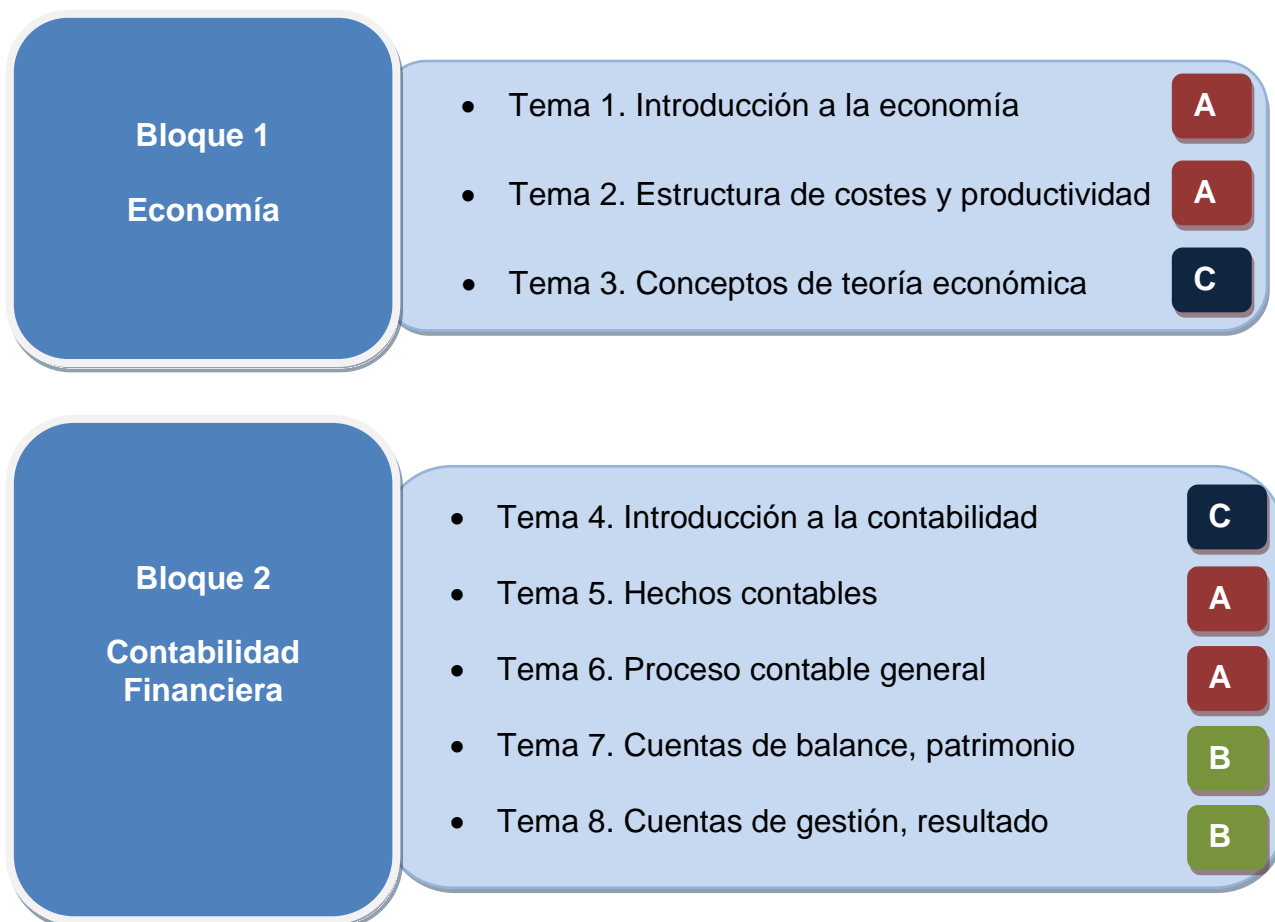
Bloque 1

Economía

- Tema 1. Introducción a la economía A
- Tema 2. Estructura de costes y productividad A
- Tema 3. Conceptos de teoría económica C

Bloque 2

Contabilidad Financiera

- Tema 4. Introducción a la contabilidad C
- Tema 5. Hechos contables A
- Tema 6. Proceso contable general A
- Tema 7. Cuentas de balance, patrimonio B
- Tema 8. Cuentas de gestión, resultado B